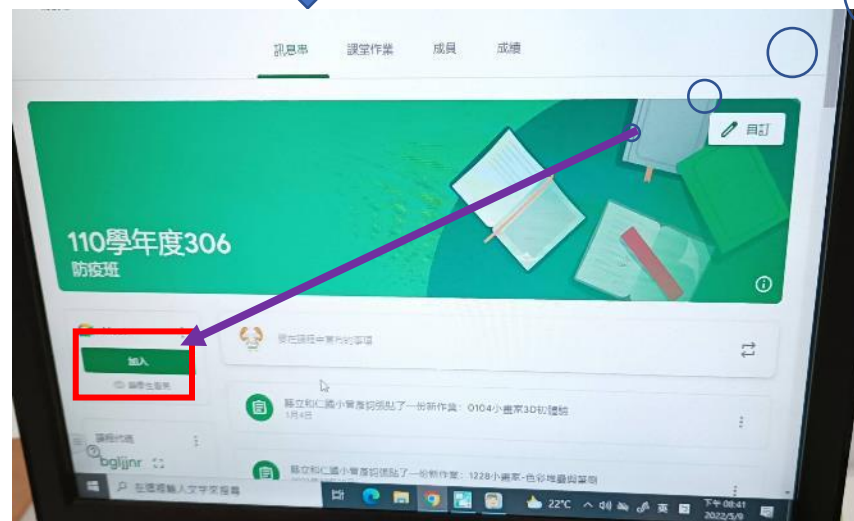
訊息串 課堂作業 成員 成績

自訂

110學年度306
防疫班

加入
隱藏生影片

課程代碼
bgljjnr

張貼班級中有趣的事項

縣立和仁國小曾詹鈞張貼了一份新作業：0104小畫家3D初體驗
1月4日

縣立和仁國小曾詹鈞張貼了一份新作業：1228小畫家-色彩繽紛與筆刷

在這裡輸入文字來搜尋

22°C 英 下午 08:41 2022/5/9